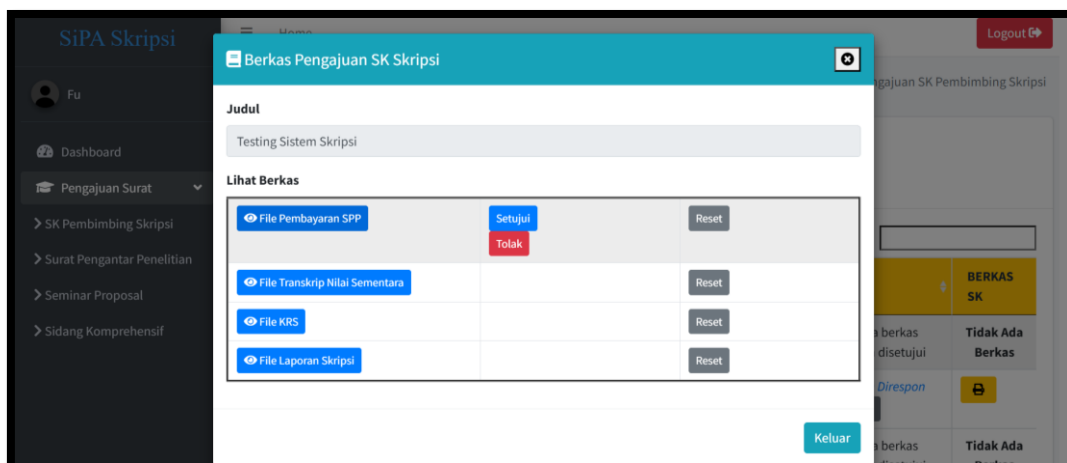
SiPA Skripsi

Fu

Dashboard

Pengajuan Surat

> SK Pembimbing Skripsi

> Surat Pengantar Penelitian

> Seminar Proposal

> Sidang Komprehensif

Home

Logout

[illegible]ngajuan SK Pembimbing Skripsi

Berkas Pengajuan SK Skripsi

Judul

Testing Sistem Skripsi

Lihat Berkas

| | | |
|---|---|---|
| File Pembayaran SPP | Setujui Tolak | Reset |
| File Transkrip Nilai Sementara | | Reset |
| File KRS | | Reset |
| File Laporan Skripsi | | Reset |

Keluar

BERKAS SK

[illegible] berkas disetujui

Tidak Ada Berkas

Direspon

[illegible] berkas

Tidak Ada